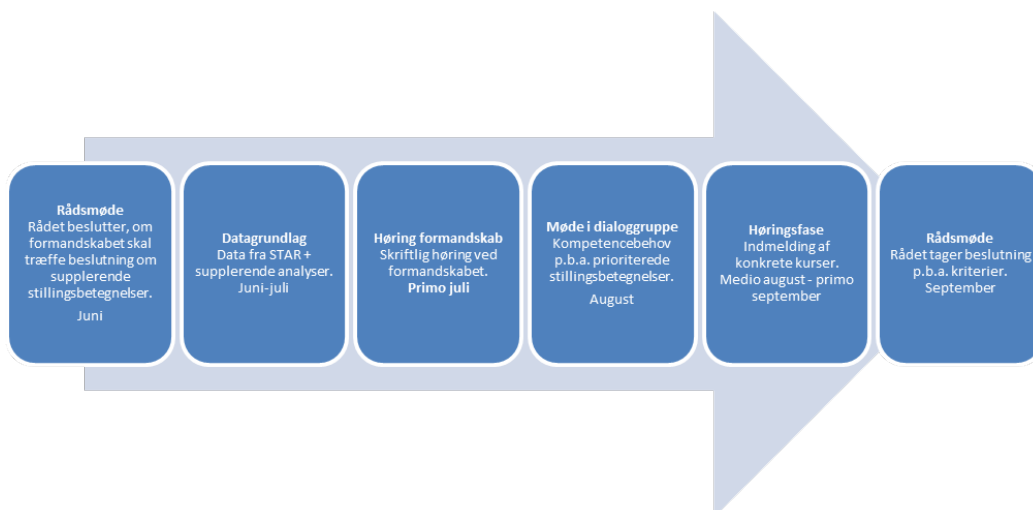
Rådsmøde
Rådet beslutter, om formandskabet skal træffe beslutning om supplerende stillingsbetegnelser.
Juni

Datagrundlag
Data fra STAR + supplerende analyser.
Juni-juli

Høring formandskab
Skriftlig høring ved formandskabet.
Primo juli

Møde i dialoggruppe
Kompetencebehov p.b.a. prioriterede stillingsbetegnelser.
August

Høringsfase
Indmelding af konkrete kurser.
Medio august - primo september

Rådsmøde
Rådet tager beslutning p.b.a. kriterier.
September